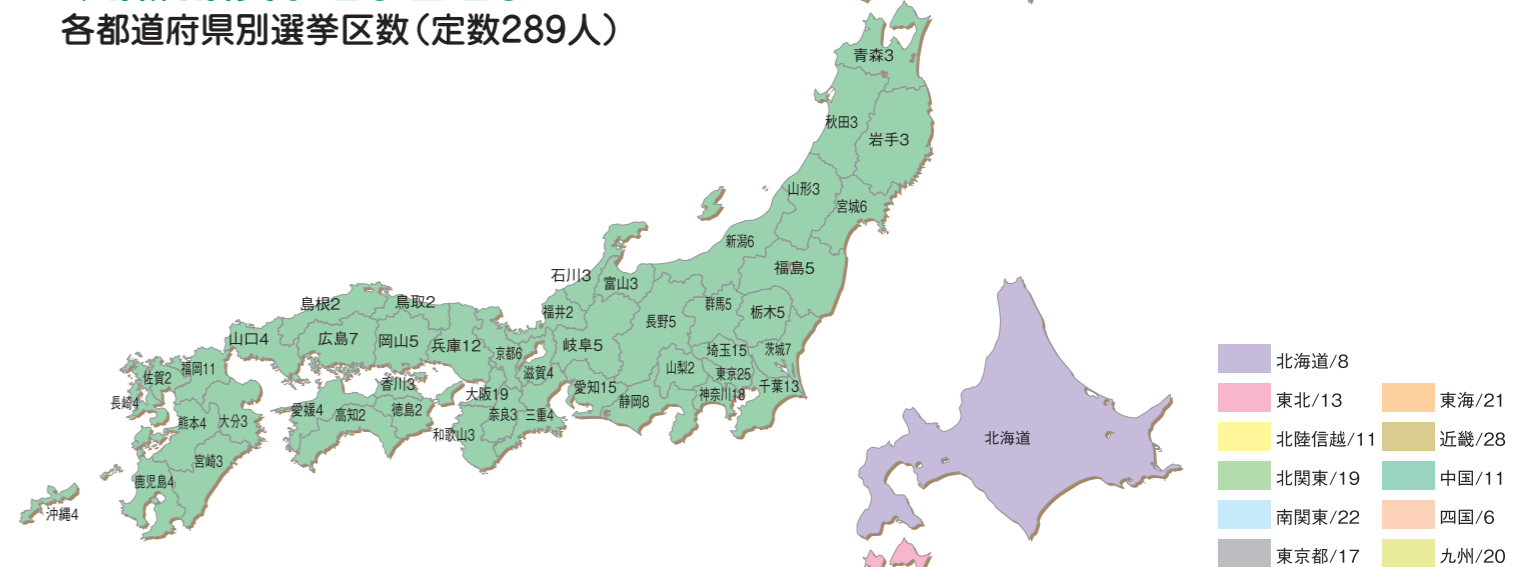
各都道府県別選挙区数（定数289人）

青森3
秋田3
岩手3
山形3
宮城6
新潟6
福島5
石川3
富山3
群馬5
栃木5
福井2
長野5
岐阜5
埼玉15
茨城7
山梨2
東京25
千葉13
神奈川18
愛知15
静岡8
島根2
鳥取2
山口4
広島7
岡山5
兵庫12
京都6
滋賀4
大阪19
奈良3
三重4
和歌山3
香川3
愛媛4
高知2
徳島2
福岡11
佐賀2
長崎4
熊本4
大分3
宮崎3
鹿児島4
沖縄4
北海道

北海道/8
東北/13
東海/21
北陸信越/11
近畿/28
北関東/19
中国/11
南関東/22
四国/6
東京都/17
九州/20